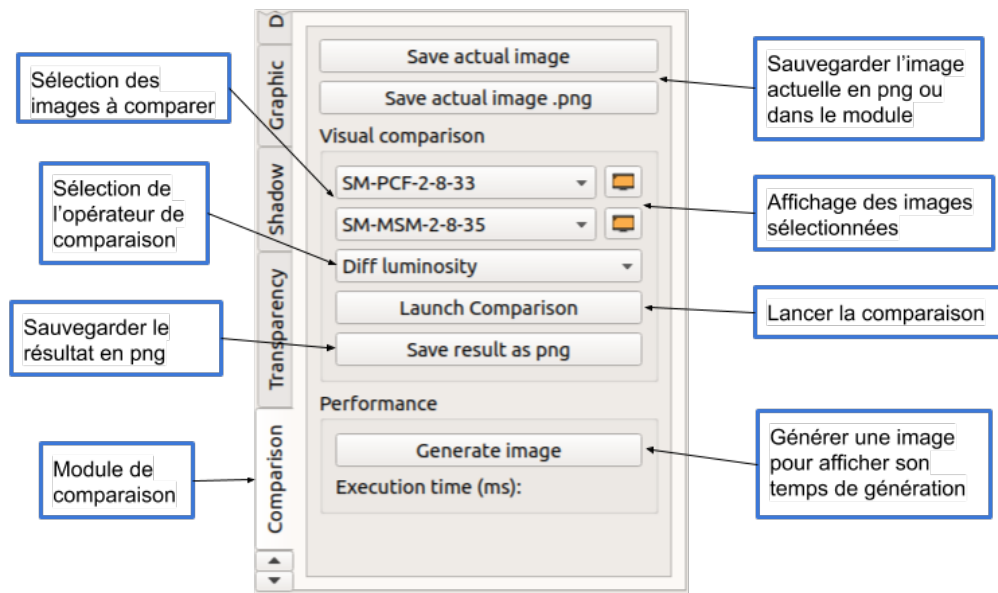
Sélection des images à comparer

Sélection de l'opérateur de comparaison

Sauvegarder le résultat en png

Module de comparaison

D

Graphic

Shadow

Transparency

Comparison

Save actual image

Save actual image .png

Visual comparison

SM-PCF-2-8-33

SM-MSM-2-8-35

Diff luminosity

Launch Comparison

Save result as png

Performance

Generate image

Execution time (ms):

Sauvegarder l'image actuelle en png ou dans le module

Affichage des images sélectionnées

Lancer la comparaison

Générer une image pour afficher son temps de génération